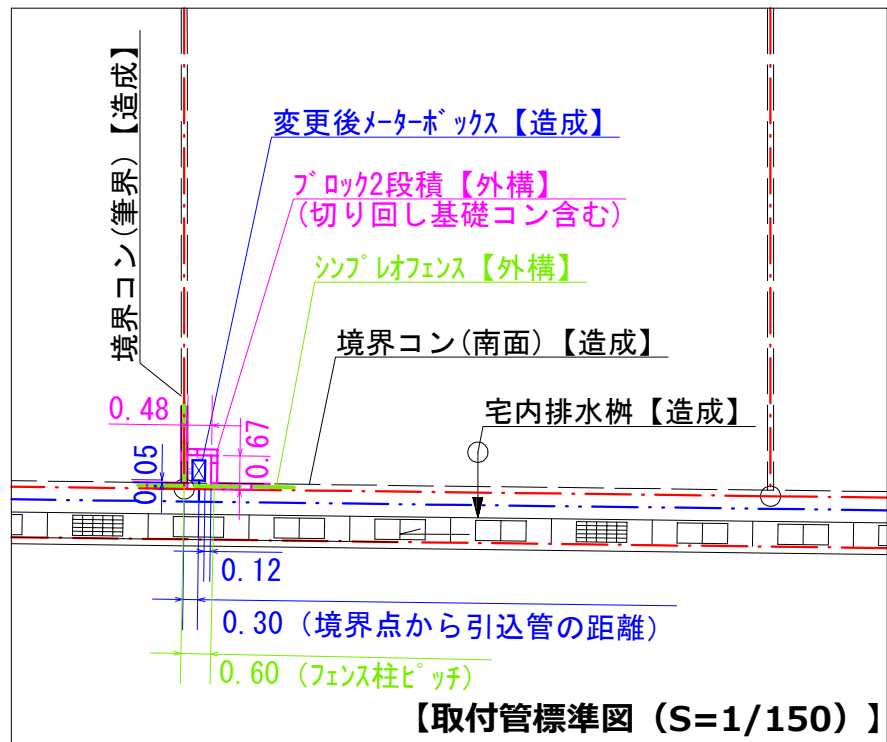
境界コン(筆界)【造成】

変更後ﾒｰﾀｰﾎﾞｯｸｽ【造成】

ﾌﾞﾛｯｸ2段積【外構】
(切り回し基礎コン含む)

ｼﾝﾌﾟﾚｵﾌｪﾝｽ【外構】

境界コン(南面)【造成】

宅内排水桝【造成】

0.48

0.67

0.05

0.1

0.12

0.30 (境界点から引込管の距離)

0.60 (ﾌｪﾝｽ柱ﾋﾟｯﾁ)

【取付管標準図 (S=1/150)】